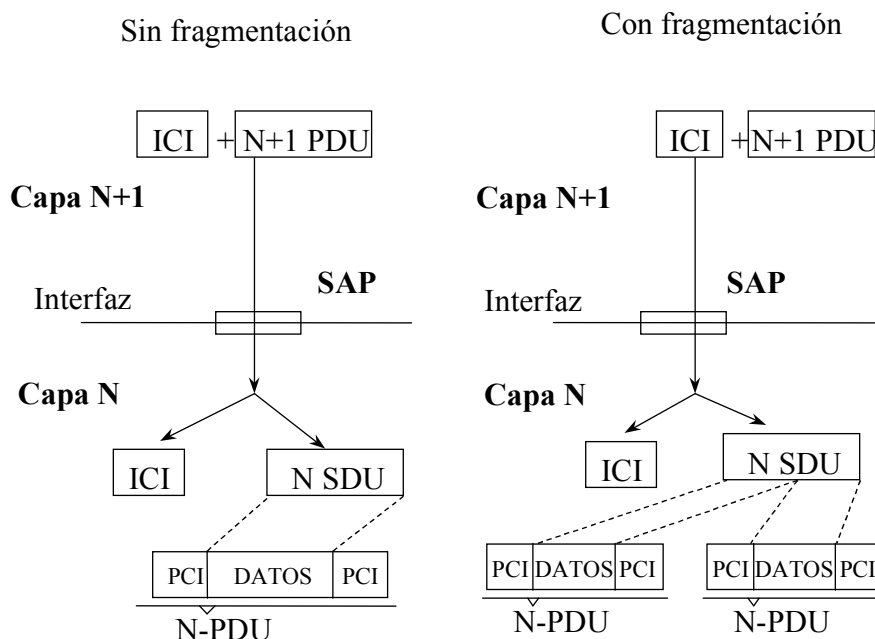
Sin fragmentación

ICI + N+1 PDU

Capa N+1

Interfaz

SAP

Capa N

ICI

N SDU

PCI DATOS PCI

N-PDU

Con fragmentación

ICI + N+1 PDU

Capa N+1

Interfaz

SAP

Capa N

ICI

N SDU

PCI DATOS PCI

N-PDU

PCI DATOS PCI

N-PDU